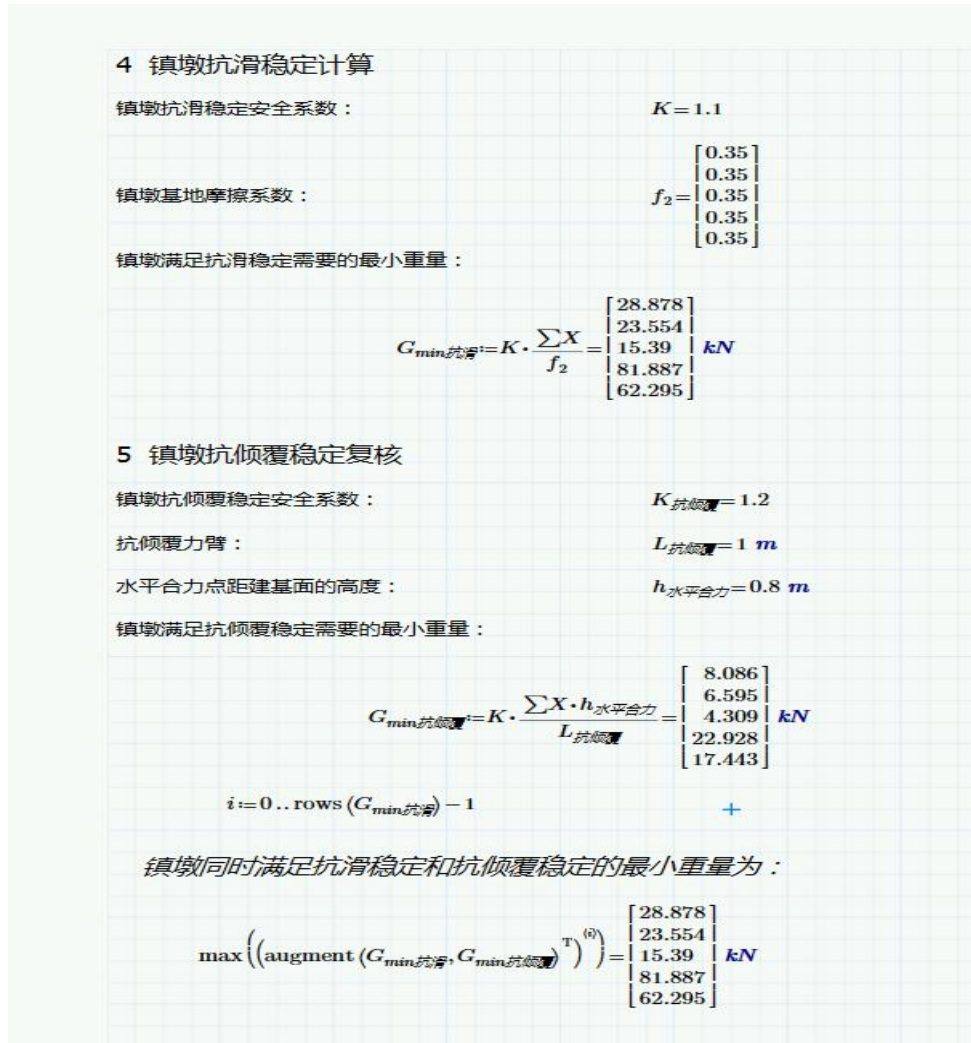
4 镇墩抗滑稳定计算

镇墩抗滑稳定安全系数：

$K=1.1$

镇墩基地摩擦系数：

$f_2=\begin{bmatrix}0.35\\0.35\\0.35\\0.35\\0.35\end{bmatrix}$

镇墩满足抗滑稳定需要的最小重量：

$G_{min抗滑}:=K\cdot\frac{\sum X}{f_2}=\begin{bmatrix}28.878\\23.554\\15.39\\81.887\\62.295\end{bmatrix}\ kN$

5 镇墩抗倾覆稳定复核

镇墩抗倾覆稳定安全系数：

$K_{抗倾覆}=1.2$

抗倾覆力臂：

$L_{抗倾覆}=1\ m$

水平合力点距建基面的高度：

$h_{水平合力}=0.8\ m$

镇墩满足抗倾覆稳定需要的最小重量：

$G_{min抗倾覆}:=K\cdot\frac{\sum X\cdot h_{水平合力}}{L_{抗倾覆}}=\begin{bmatrix}8.086\\6.595\\4.309\\22.928\\17.443\end{bmatrix}\ kN$

$i:=0..\text{rows}(G_{min抗滑})-1$

+

镇墩同时满足抗滑稳定和抗倾覆稳定的最小重量为：

$\max\left(\left(\text{augment}(G_{min抗滑},G_{min抗倾覆})^{T}\right)^{\langle i\rangle}\right)=\begin{bmatrix}28.878\\23.554\\15.39\\81.887\\62.295\end{bmatrix}\ kN$